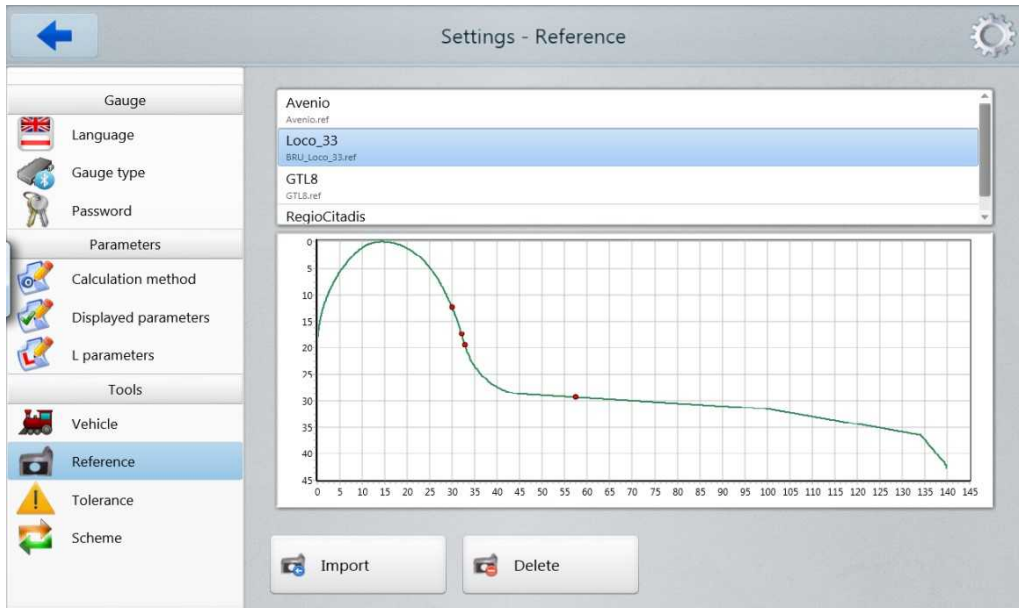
Settings - Reference

Gauge
Language
Gauge type
Password
Parameters
Calculation method
Displayed parameters
L parameters
Tools
Vehicle
Reference
Tolerance
Scheme

Avenio
Avenio.ref
Loco_33
BRU_Loco_33.ref
GTL8
GTL8.ref
RegioCitadis

0
5
10
15
20
25
30
35
40
45

0 5 10 15 20 25 30 35 40 45 50 55 60 65 70 75 80 85 90 95 100 105 110 115 120 125 130 135 140 145

Import
Delete